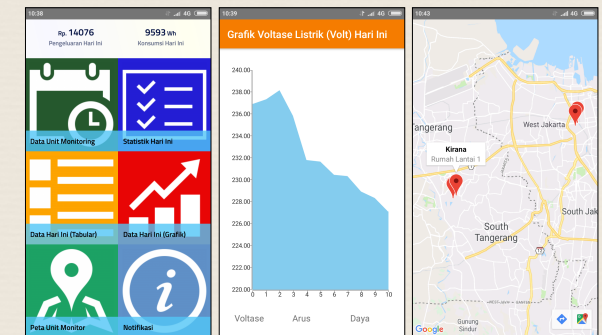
10:38

Rp. 14076
Pengeluaran Hari Ini

9593 Wh
Konsumsi Hari Ini

Data Unit Monitoring

Statistik Hari Ini

Data Hari Ini (Tabular)

Data Hari Ini (Grafik)

Peta Unit Monitor

Notifikasi

10:39

Grafik Voltase Listrik (Volt) Hari Ini

240.00
238.00
236.00
234.00
232.00
230.00
228.00
226.00
224.00
222.00
220.00

0 1 2 3 4 5 6 7 8 9 10

Voltase Arus Daya

10:43

Tangerang

West Jakarta

Kirana
Rumah Lantai 1

South Tangerang

South Jak

Gunung Sindur

Google